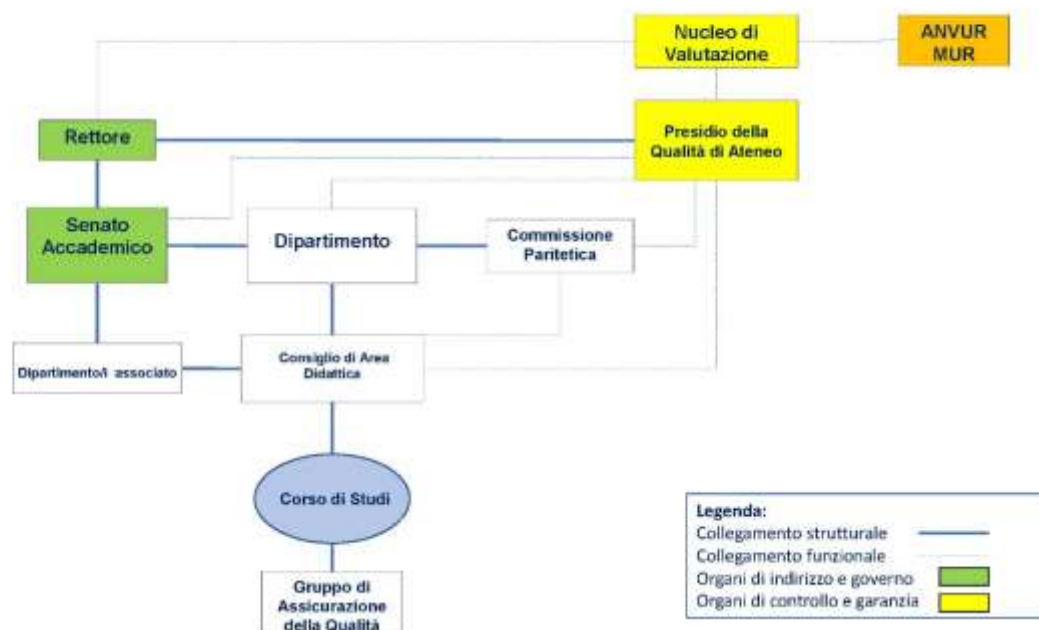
Nucleo di Valutazione

ANVUR MUR

Rettore

Presidio della Qualità di Ateneo

Senato Accademico

Dipartimento

Commissione Paritetica

Dipartimento/i associato

Consiglio di Area Didattica

Corso di Studi

Gruppo di Assicurazione della Qualità

Legenda:
Collegamento strutturale
Collegamento funzionale
Organi di indirizzo e governo
Organi di controllo e garanzia